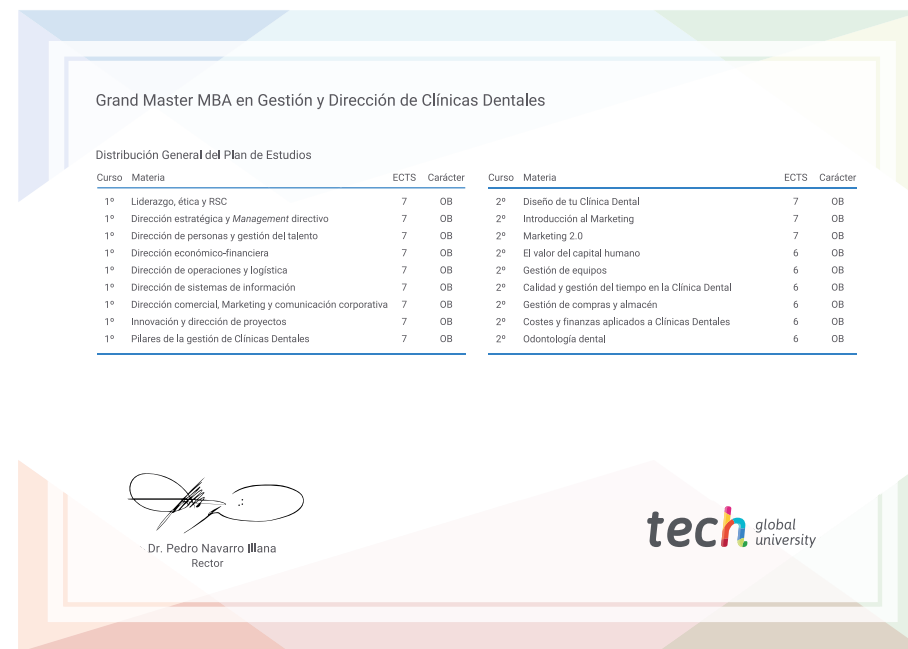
Grand Master MBA en Gestión y Dirección de Clínicas Dentales

Distribución General del Plan de Estudios

| Curso | Materia | ECTS | Carácter |
|---|---|---|---|
| 1º | Liderazgo, ética y RSC | 7 | OB |
| 1º | Dirección estratégica y *Management* directivo | 7 | OB |
| 1º | Dirección de personas y gestión del talento | 7 | OB |
| 1º | Dirección económico-financiera | 7 | OB |
| 1º | Dirección de operaciones y logística | 7 | OB |
| 1º | Dirección de sistemas de información | 7 | OB |
| 1º | Dirección comercial, Marketing y comunicación corporativa | 7 | OB |
| 1º | Innovación y dirección de proyectos | 7 | OB |
| 1º | Pilares de la gestión de Clínicas Dentales | 7 | OB |

| Curso | Materia | ECTS | Carácter |
|---|---|---|---|
| 2º | Diseño de tu Clínica Dental | 7 | OB |
| 2º | Introducción al Marketing | 7 | OB |
| 2º | Marketing 2.0 | 7 | OB |
| 2º | El valor del capital humano | 6 | OB |
| 2º | Gestión de equipos | 6 | OB |
| 2º | Calidad y gestión del tiempo en la Clínica Dental | 6 | OB |
| 2º | Gestión de compras y almacén | 6 | OB |
| 2º | Costes y finanzas aplicados a Clínicas Dentales | 6 | OB |
| 2º | Odontología dental | 6 | OB |

Dr. Pedro Navarro Illana
Rector

tech global university